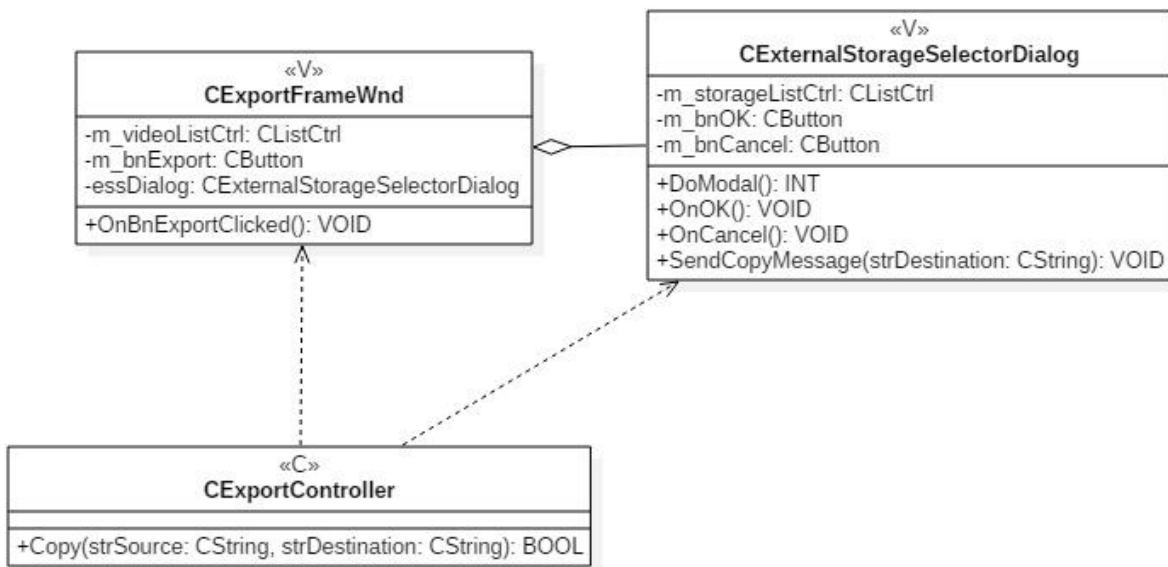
«V»
CExportFrameWnd

-m_videoListCtrl: CListCtrl
-m_bnExport: CButton
-essDialog: CExternalStorageSelectorDialog

+OnBnExportClicked(): VOID

«V»
CExternalStorageSelectorDialog

-m_storageListCtrl: CListCtrl
-m_bnOK: CButton
-m_bnCancel: CButton

+DoModal(): INT
+OnOK(): VOID
+OnCancel(): VOID
+SendCopyMessage(strDestination: CString): VOID

«C»
CExportController

+Copy(strSource: CString, strDestination: CString): BOOL